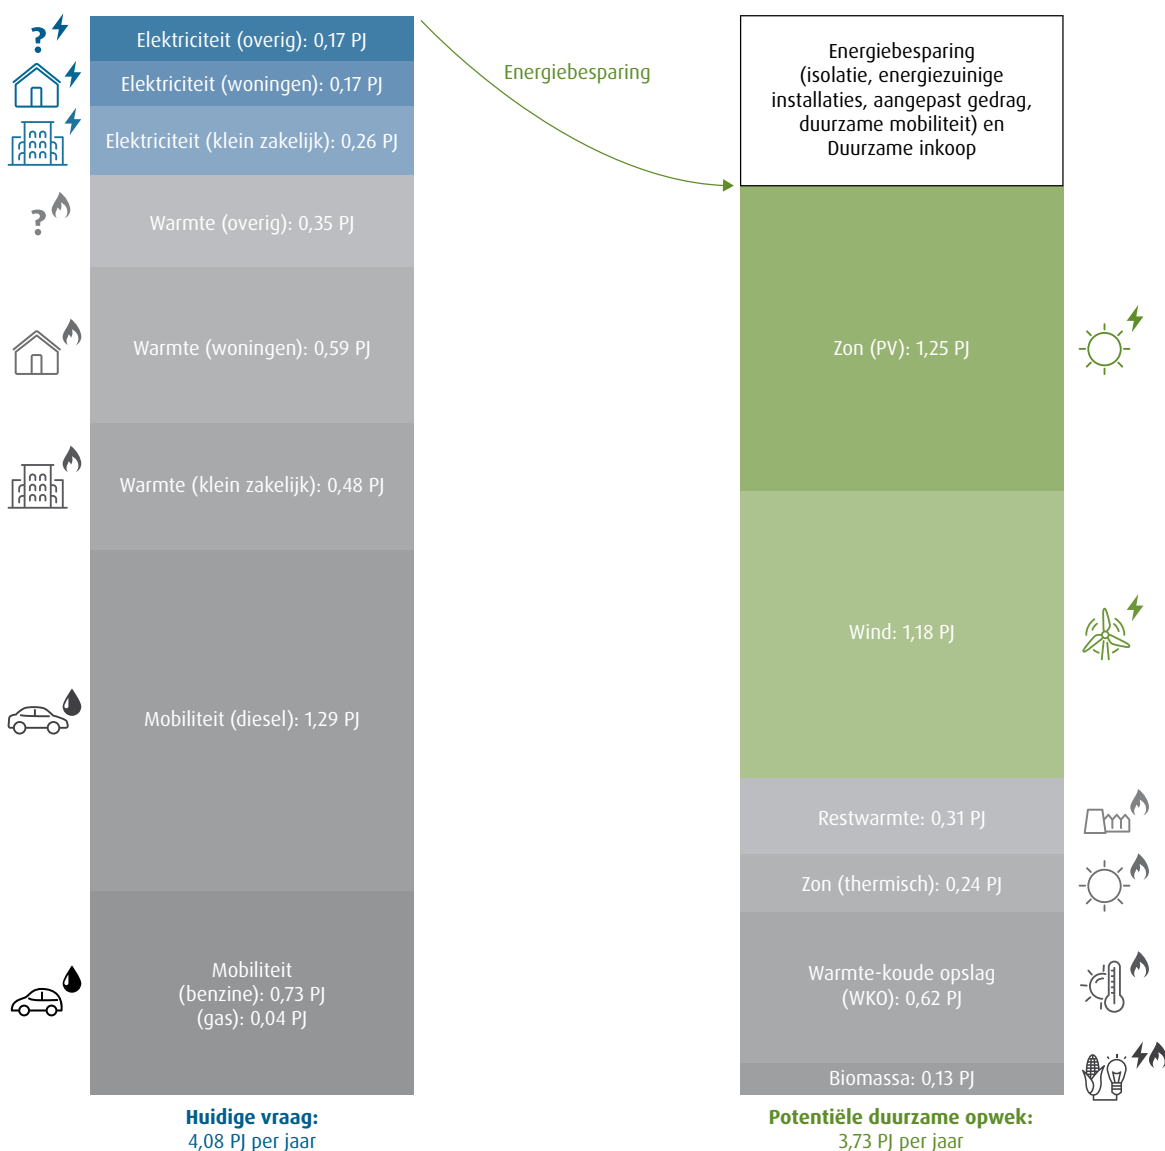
Elektriciteit (overig): 0,17 PJ

Elektriciteit (woningen): 0,17 PJ

Elektriciteit (klein zakelijk): 0,26 PJ

Warmte (overig): 0,35 PJ

Warmte (woningen): 0,59 PJ

Warmte (klein zakelijk): 0,48 PJ

Mobiliteit (diesel): 1,29 PJ

Mobiliteit (benzine): 0,73 PJ (gas): 0,04 PJ

Huidige vraag: 4,08 PJ per jaar

Energiebesparing

Energiebesparing (isolatie, energiezuinige installaties, aangepast gedrag, duurzame mobiliteit) en Duurzame inkoop

Zon (PV): 1,25 PJ

Wind: 1,18 PJ

Restwarmte: 0,31 PJ

Zon (thermisch): 0,24 PJ

Warmte-koude opslag (WKO): 0,62 PJ

Biomassa: 0,13 PJ

Potentiële duurzame opwek: 3,73 PJ per jaar